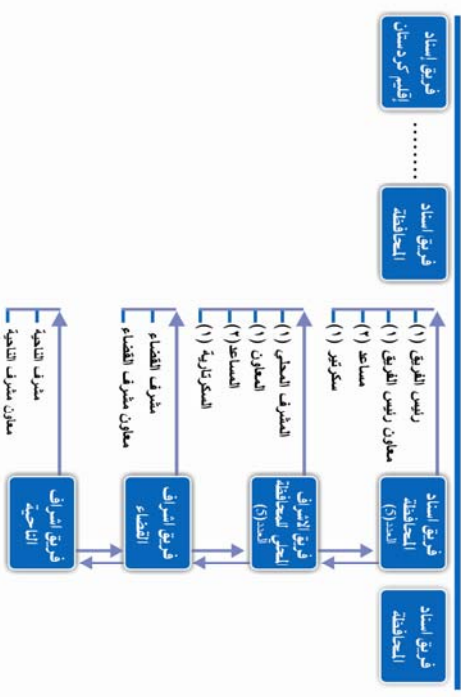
فريق إسناد إقليم كردستان

.......

فريق إسناد المحافظة

فريق إسناد المحافظة

فريق إسناد المحافظة العدد (5)

رئيس الفريق (1)
معاون رئيس الفريق (1)
مساعد (2)
سكرتير (1)

فريق الإشراف العالي للمحافظة العدد (5)

المشرف المحلي (1)
المعاون (1)
المساعد (2)
السكرتارية (1)

فريق إشراف القضاء

مشرف القضاء
معاون مشرف القضاء

فريق إشراف الناحية

مشرف الناحية
معاون مشرف الناحية